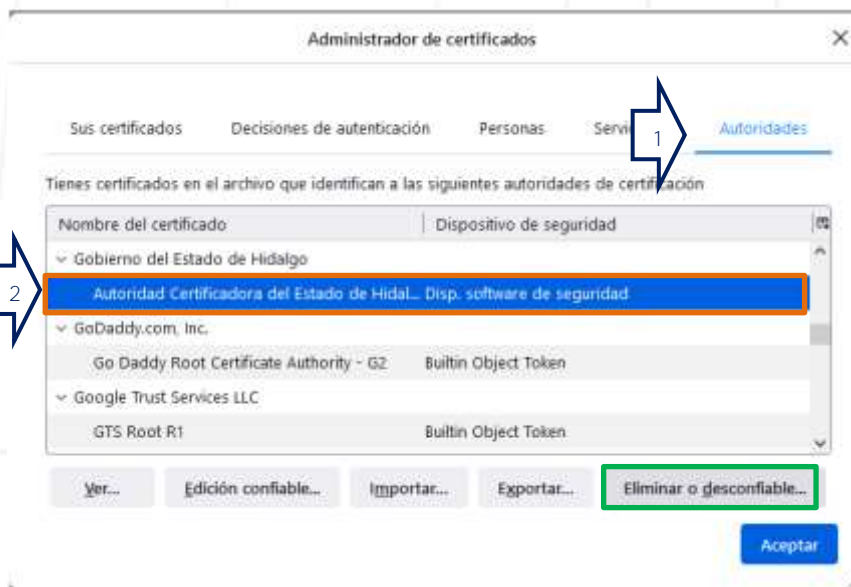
Administrador de certificados

Sus certificados | Decisiones de autenticación | Personas | Servi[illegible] | 1 | Autoridades

Tienes certificados en el archivo que identifican a las siguientes autoridades de certificación

| Nombre del certificado | Dispositivo de seguridad |
|---|---|
| Gobierno del Estado de Hidalgo | |
| Autoridad Certificadora del Estado de Hidal... | Disp. software de seguridad |
| GoDaddy.com, Inc. | |
| Go Daddy Root Certificate Authority - G2 | Builtin Object Token |
| Google Trust Services LLC | |
| GTS Root R1 | Builtin Object Token |

2

Ver... | Edición confiable... | Importar... | Exportar... | Eliminar o desconfiable...

Aceptar